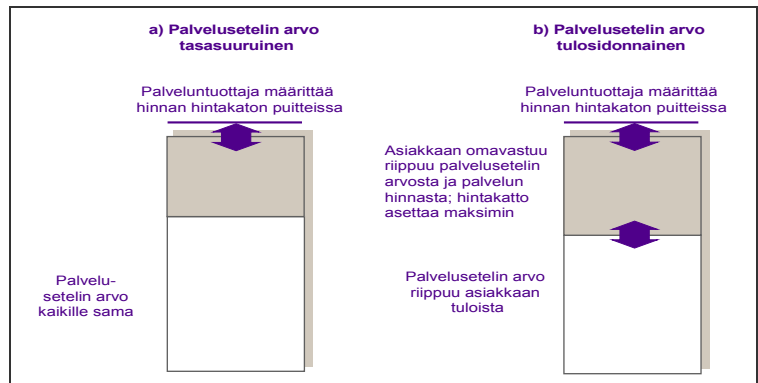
a) Palvelusetelin arvo tasasuuruinen

Palveluntuottaja määrittää hinnan hintakaton puitteissa

Palvelu-setelin arvo kaikille sama

b) Palvelusetelin arvo tulosidonnainen

Palveluntuottaja määrittää hinnan hintakaton puitteissa

Asiakkaan omavastuu riippuu palvelusetelin arvosta ja palvelun hinnasta; hintakatto asettaa maksimin

Palvelusetelin arvo riippuu asiakkaan tuloista